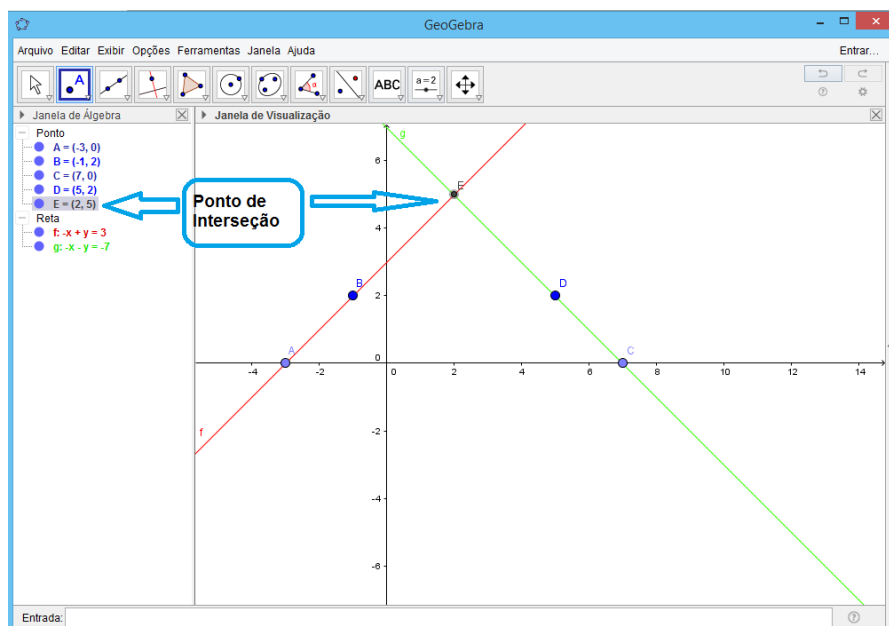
GeoGebra

Arquivo Editar Exibir Opções Ferramentas Janela Ajuda

Entrar...

ABC

a=2

Janela de Álgebra

Ponto

A = (-3, 0)

B = (-1, 2)

C = (7, 0)

D = (5, 2)

E = (2, 5)

Reta

f: -x + y = 3

g: -x - y = -7

Ponto de Interseção

Janela de Visualização

g

E

B

D

A

C

f

6

4

2

0

-2

-4

-6

-4

-2

0

2

4

6

8

10

12

14

Entrada: